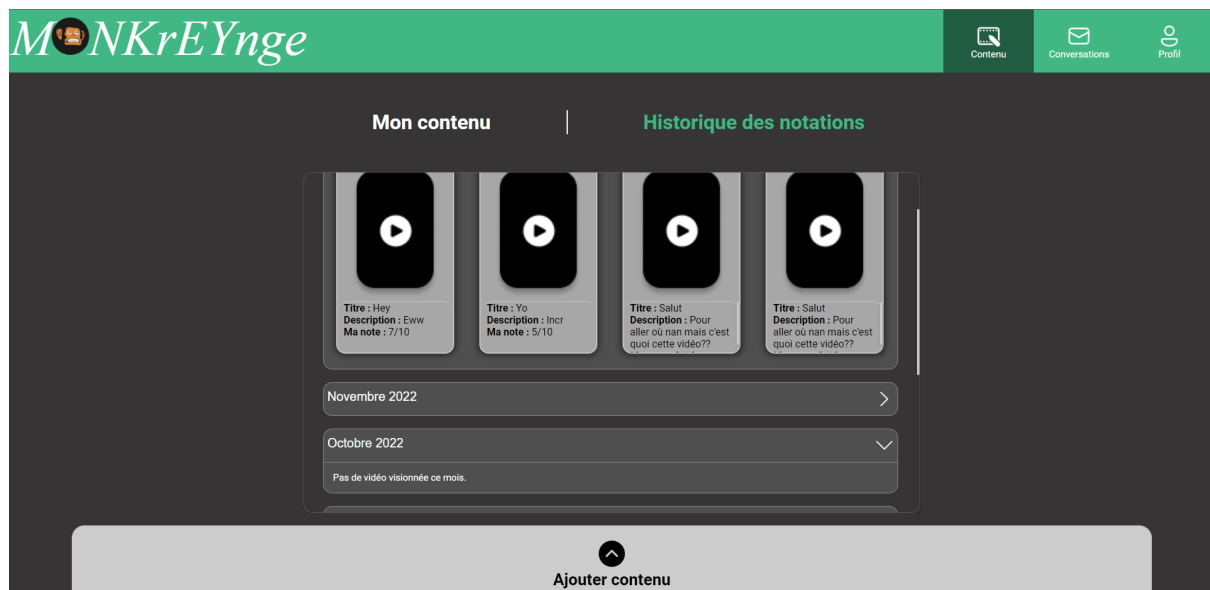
M NKrEYnge

Contenu
Conversations
Profil

Mon contenu

Historique des notations

**Titre :** Hey
**Description :** Eww
**Ma note :** 7/10

**Titre :** Yo
**Description :** Incr
**Ma note :** 5/10

**Titre :** Salut
**Description :** Pour aller où nan mais c'est quoi cette vidéo??

**Titre :** Salut
**Description :** Pour aller où nan mais c'est quoi cette vidéo??

Novembre 2022

Octobre 2022

Pas de vidéo visionnée ce mois.

Ajouter contenu